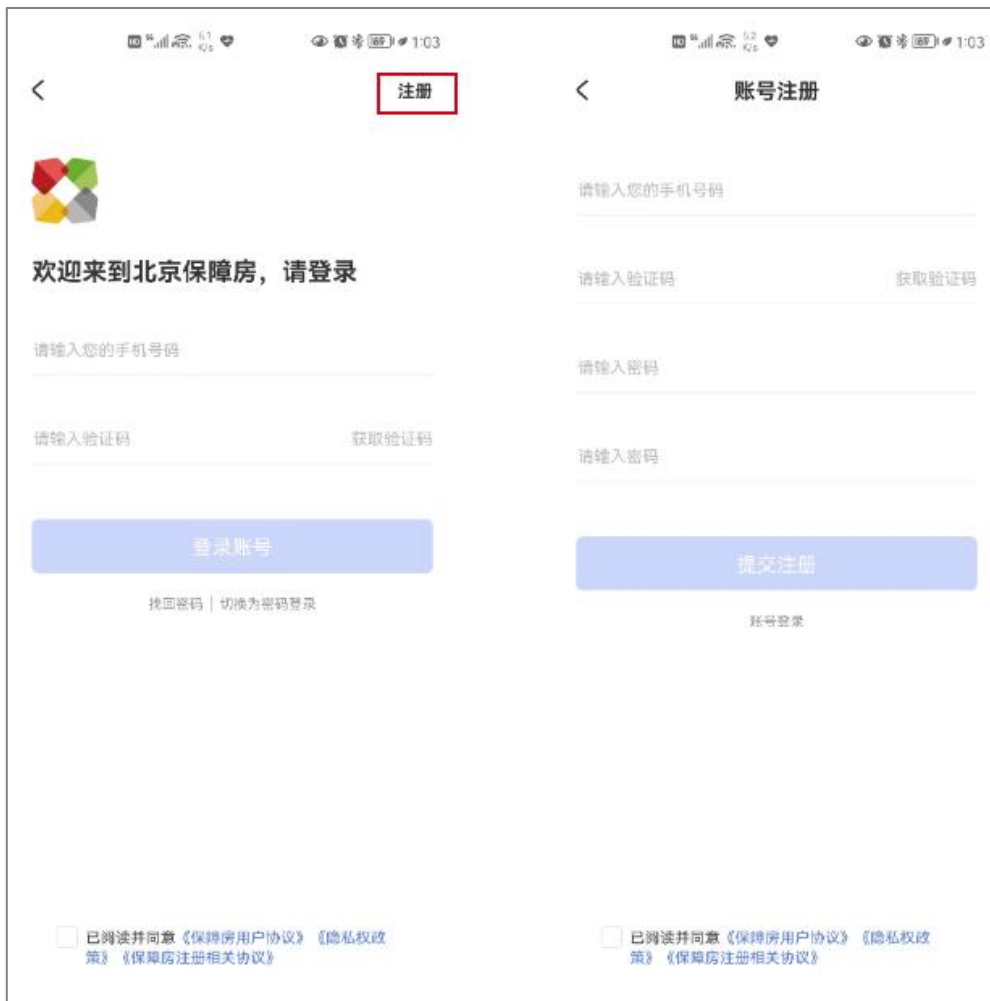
1:03

<

注册

欢迎来到北京保障房，请登录

请输入您的手机号码

请输入验证码

获取验证码

登录账号

找回密码 | 切换为密码登录

已阅读并同意《保障房用户协议》《隐私权政策》《保障房注册相关协议》

1:03

<

账号注册

请输入您的手机号码

请输入验证码

获取验证码

请输入密码

请输入密码

提交注册

账号登录

已阅读并同意《保障房用户协议》《隐私权政策》《保障房注册相关协议》